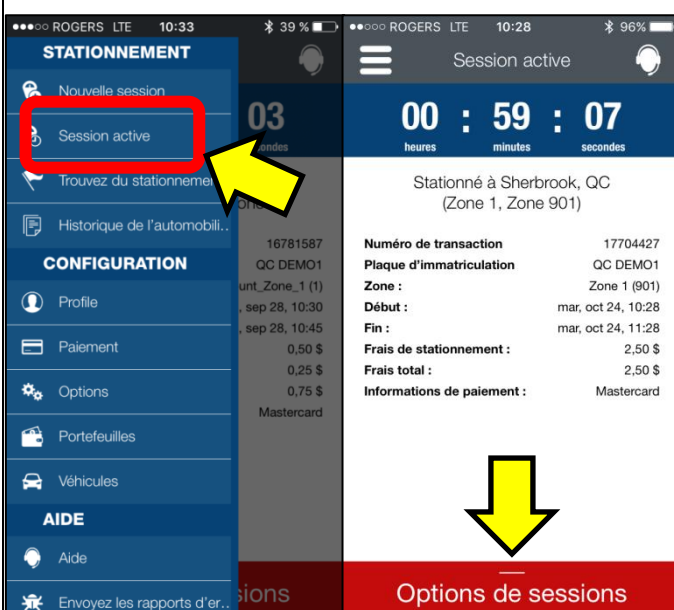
●●●○○ ROGERS LTE 10:33 39 %

STATIONNEMENT

Nouvelle session

Session active

Trouvez du stationneme

Historique de l'automobili...

CONFIGURATION

Profile

Paiement

Options

Portefeuilles

Véhicules

AIDE

Aide

Envoyez les rapports d'er...

03

condes

16781587

QC DEMO1

unt_Zone_1 (1)

, sep 28, 10:30

, sep 28, 10:45

0,50 $

0,25 $

0,75 $

Mastercard

sions

●●○○○ ROGERS LTE 10:28 96%

Session active

| 00 | : | 59 | : | 07 |
|---|---|---|---|---|
| heures | | minutes | | secondes |

Stationné à Sherbrook, QC
(Zone 1, Zone 901)

| | |
|---|---|
| Numéro de transaction | 17704427 |
| Plaque d'immatriculation | QC DEMO1 |
| Zone : | Zone 1 (901) |
| Début : | mar, oct 24, 10:28 |
| Fin : | mar, oct 24, 11:28 |
| Frais de stationnement : | 2,50 $ |
| Frais total : | 2,50 $ |
| Informations de paiement : | Mastercard |

Options de sessions